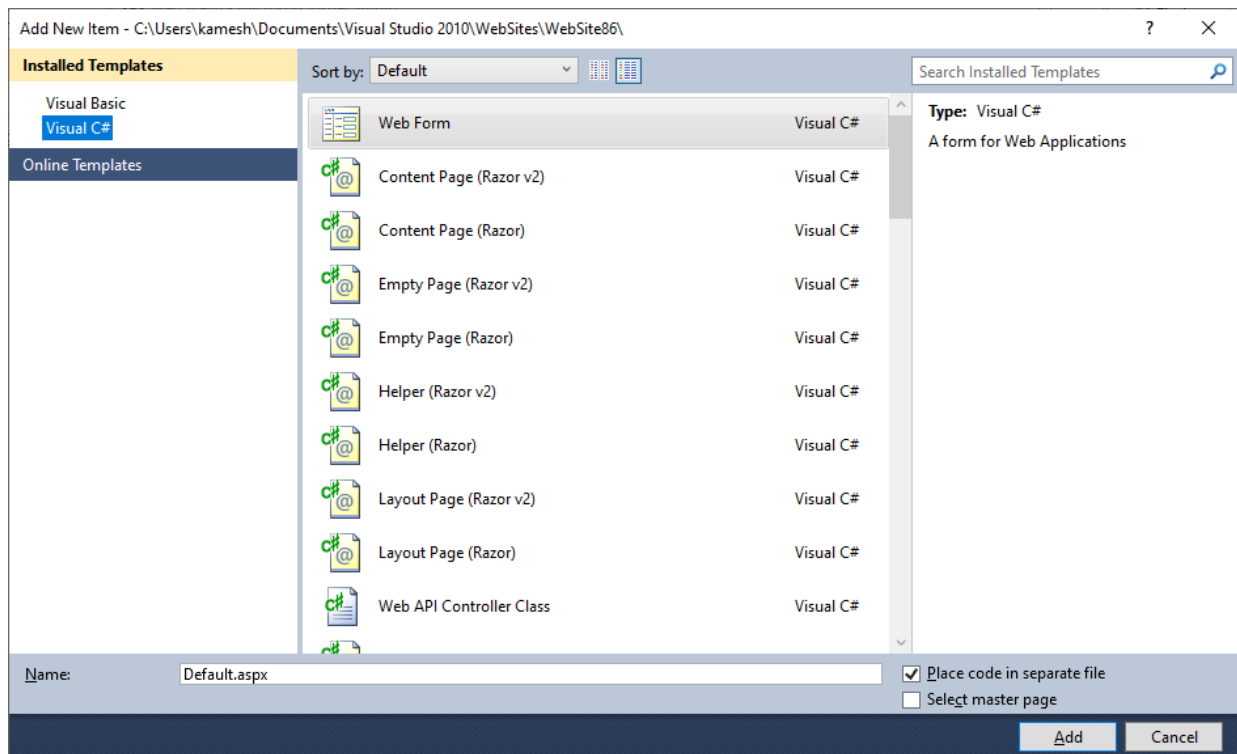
Add New Item - C:\Users\kamesh\Documents\Visual Studio 2010\WebSites\WebSite86\

?

Installed Templates

Visual Basic

Visual C#

Online Templates

Sort by: Default

Search Installed Templates

| | |
|---|---|
| Web Form | Visual C# |
| Content Page (Razor v2) | Visual C# |
| Content Page (Razor) | Visual C# |
| Empty Page (Razor v2) | Visual C# |
| Empty Page (Razor) | Visual C# |
| Helper (Razor v2) | Visual C# |
| Helper (Razor) | Visual C# |
| Layout Page (Razor v2) | Visual C# |
| Layout Page (Razor) | Visual C# |
| Web API Controller Class | Visual C# |

Type: Visual C#

A form for Web Applications

Name: Default.aspx

Place code in separate file

Select master page

Add

Cancel